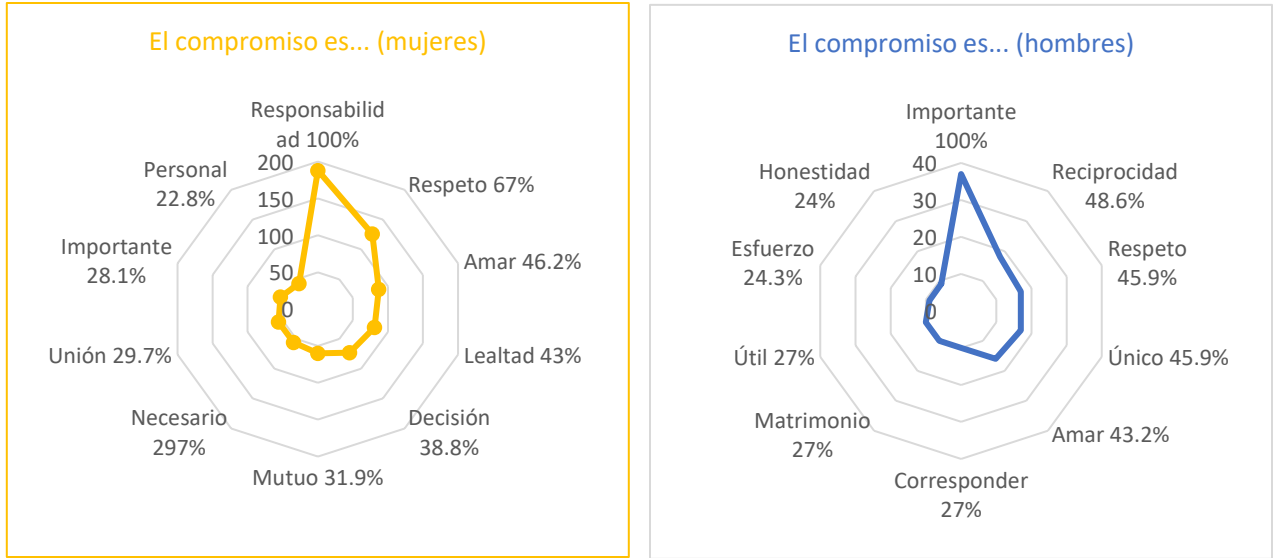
El compromiso es... (mujeres)

Responsabilidad 100%
Respeto 67%
Amar 46.2%
Lealtad 43%
Decisión 38.8%
Mutuo 31.9%
Necesario 297%
Unión 29.7%
Importante 28.1%
Personal 22.8%

200
150
100
50
0

El compromiso es... (hombres)

Importante 100%
Reciprocidad 48.6%
Respeto 45.9%
Único 45.9%
Amar 43.2%
Corresponder 27%
Matrimonio 27%
Útil 27%
Esfuerzo 24.3%
Honestidad 24%

40
30
20
10
0